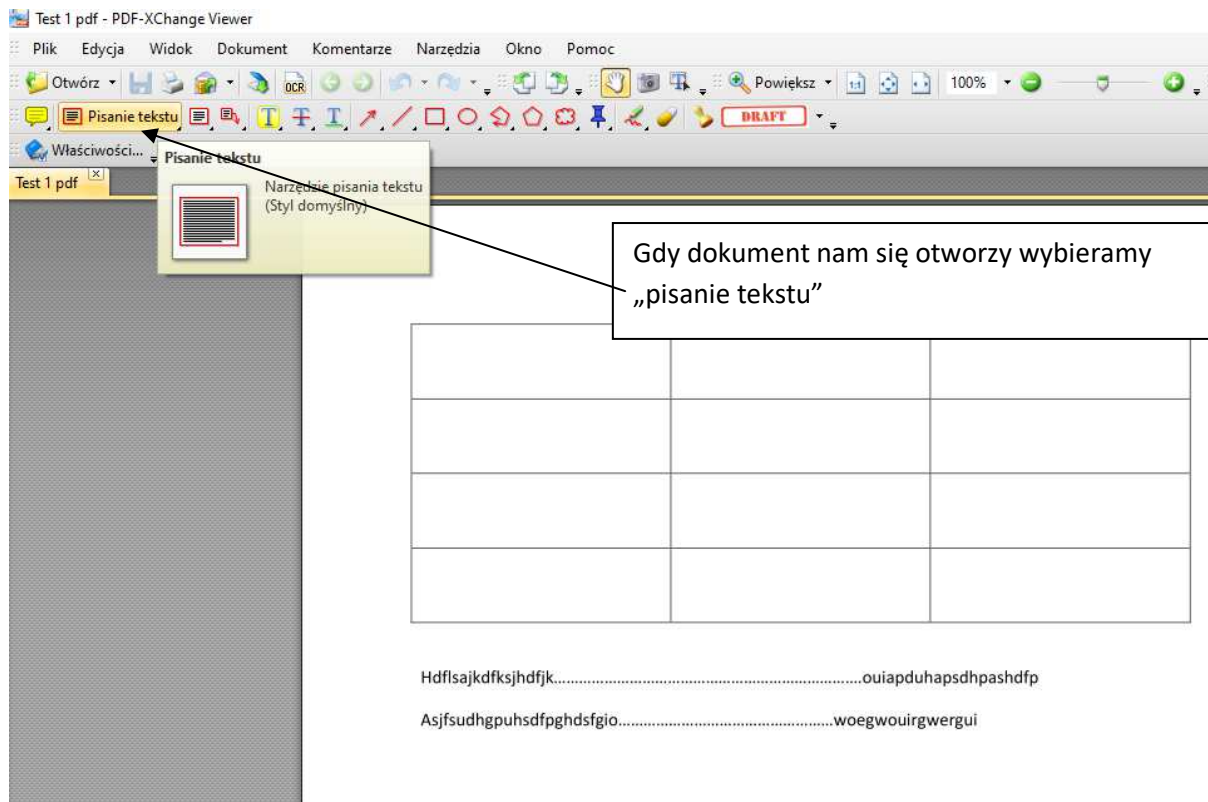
Test 1 pdf - PDF-XChange Viewer

Plik Edycja Widok Dokument Komentarze Narzędzia Okno Pomoc

Otwórz OCR Powiększ 100%

Pisanie tekstu DRAFT

Właściwości... Pisanie tekstu

Test 1 pdf

Narzędzie pisania tekstu (Styl domyślny)

Gdy dokument nam się otworzy wybieramy „pisanie tekstu"

| | | |
|---|---|---|
| | | |
| | | |
| | | |
| | | |

Hdflsajkdfksjhdfjk..............................................................................ouiapduhapsdhpashdfp

Asjfsudhgpuhsdfpghdsfgio.....................................................woegwouirgwergui